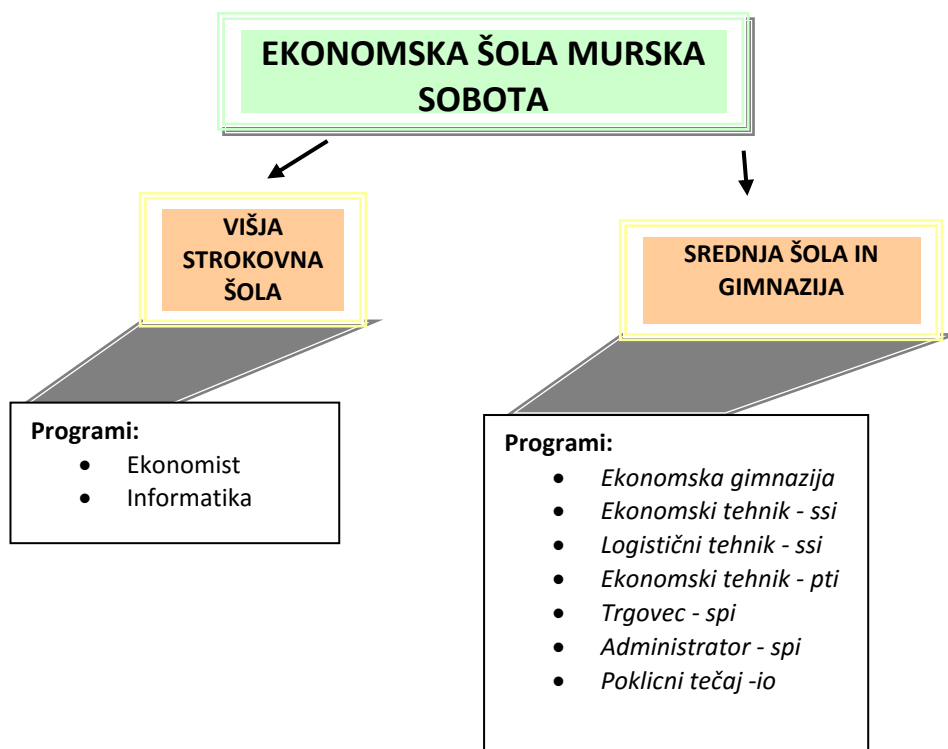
EKONOMSKA ŠOLA MURSKA SOBOTA

VIŠJA STROKOVNA ŠOLA

SREDNJA ŠOLA IN GIMNAZIJA

Programi:
- Ekonomist
- Informatika

Programi:
- Ekonomska gimnazija
- Ekonomski tehnik - ssi
- Logistični tehnik - ssi
- Ekonomski tehnik - pti
- Trgovec - spi
- Administrator - spi
- Poklicni tečaj -io